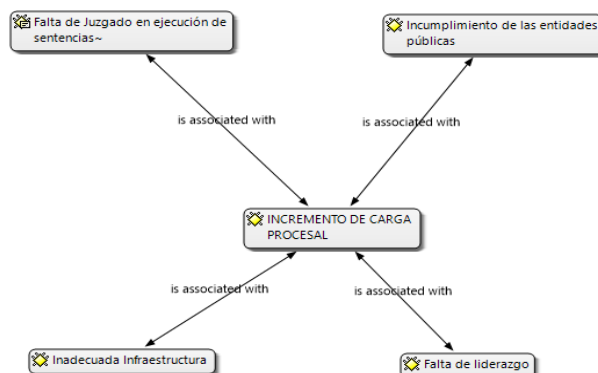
Falta de Juzgado en ejecución de sentencias~

Incumplimiento de las entidades públicas

is associated with

is associated with

INCREMENTO DE CARGA PROCESAL

is associated with

is associated with

Inadecuada Infraestructura

Falta de liderazgo